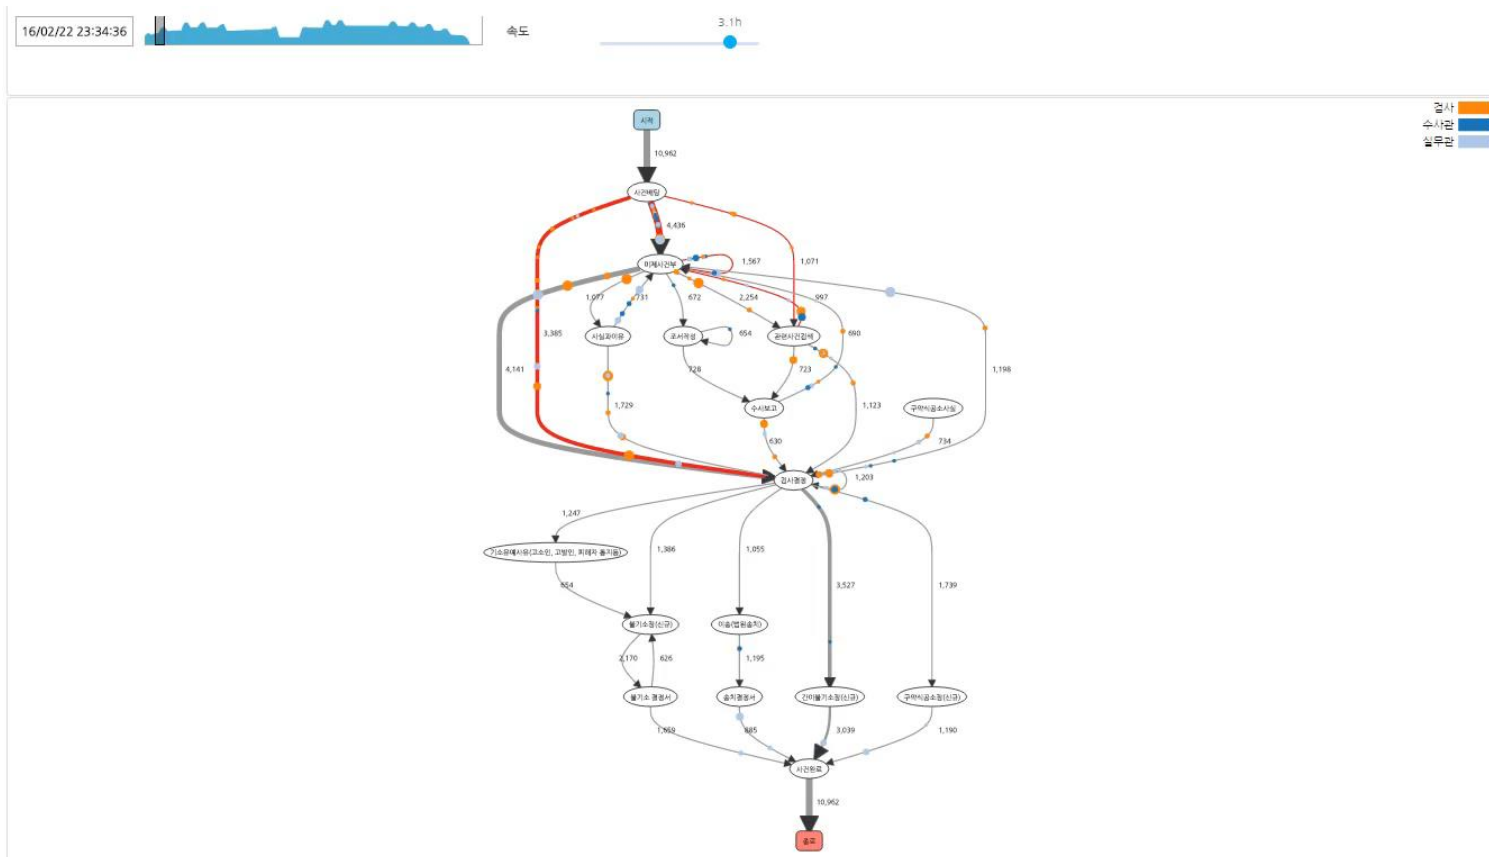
16/02/22 23:34:36

속도

3.1h

검사
수사관
실무관

시작

10,962

사건배당

4,436

미제사건부

1,567

1,071

1,077

731

672

2,254

997

3,385

4,141

사실과이유

조서작성

654

관련사건검색

690

1,198

1,729

728

723

수사보고

1,123

구약식공소사실

630

734

검사결정

1,203

1,247

기소유예사유(고소인, 고발인, 피해자 흥지원)

1,386

1,055

3,527

1,739

654

불기소형(신규)

이송(법원송치)

2,170

626

1,195

불기소결정서

송치결정서

간이불기소형(신규)

구약식공소형(신규)

1,659

885

3,039

1,190

사건완료

10,962

종료